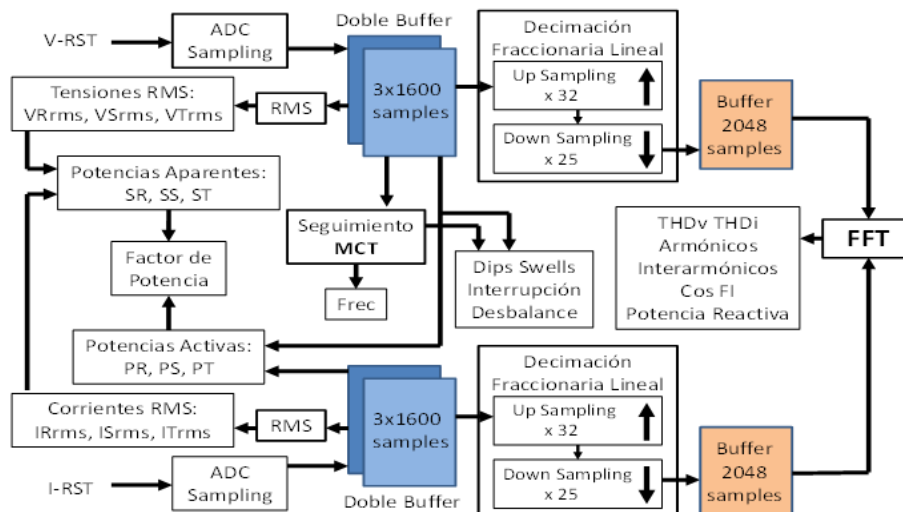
V-RST

ADC Sampling

Doble Buffer

3x1600 samples

Decimación Fraccionaria Lineal

Up Sampling x 32

Down Sampling x 25

Buffer 2048 samples

Tensiones RMS: VRrms, VSrms, VTrms

RMS

Potencias Aparentes: SR, SS, ST

Seguimiento MCT

Frec

Factor de Potencia

Dips Swells Interrupción Desbalance

THDv THDi Armónicos Interarmónicos Cos FI Potencia Reactiva

FFT

Potencias Activas: PR, PS, PT

Corrientes RMS: IRrms, ISrms, ITrms

RMS

3x1600 samples

Decimación Fraccionaria Lineal

Up Sampling x 32

Down Sampling x 25

Buffer 2048 samples

I-RST

ADC Sampling

Doble Buffer